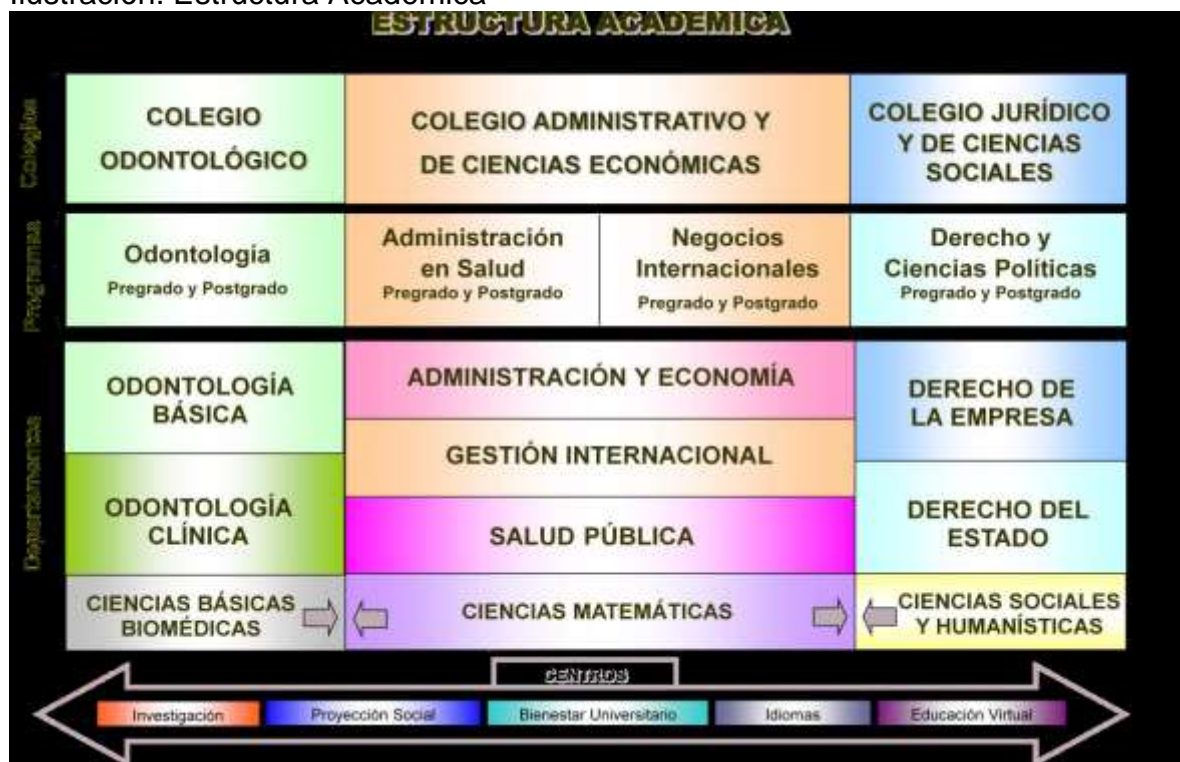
Ilustración: Estructura Académica

ESTRUCTURA ACADEMICA

Colegios

| COLEGIO ODONTOLÓGICO | COLEGIO ADMINISTRATIVO Y DE CIENCIAS ECONÓMICAS | | COLEGIO JURÍDICO Y DE CIENCIAS SOCIALES |
|---|---|---|---|

Programas

| Odontología Pregrado y Postgrado | Administración en Salud Pregrado y Postgrado | Negocios Internacionales Pregrado y Postgrado | Derecho y Ciencias Políticas Pregrado y Postgrado |
|---|---|---|---|

Departamentos

ODONTOLOGÍA BÁSICA

ODONTOLOGÍA CLÍNICA

ADMINISTRACIÓN Y ECONOMÍA

GESTIÓN INTERNACIONAL

SALUD PÚBLICA

DERECHO DE LA EMPRESA

DERECHO DEL ESTADO

CIENCIAS BÁSICAS BIOMÉDICAS

CIENCIAS MATEMÁTICAS

CIENCIAS SOCIALES Y HUMANÍSTICAS

CENTROS

Investigación | Proyección Social | Bienestar Universitario | Idiomas | Educación Virtual